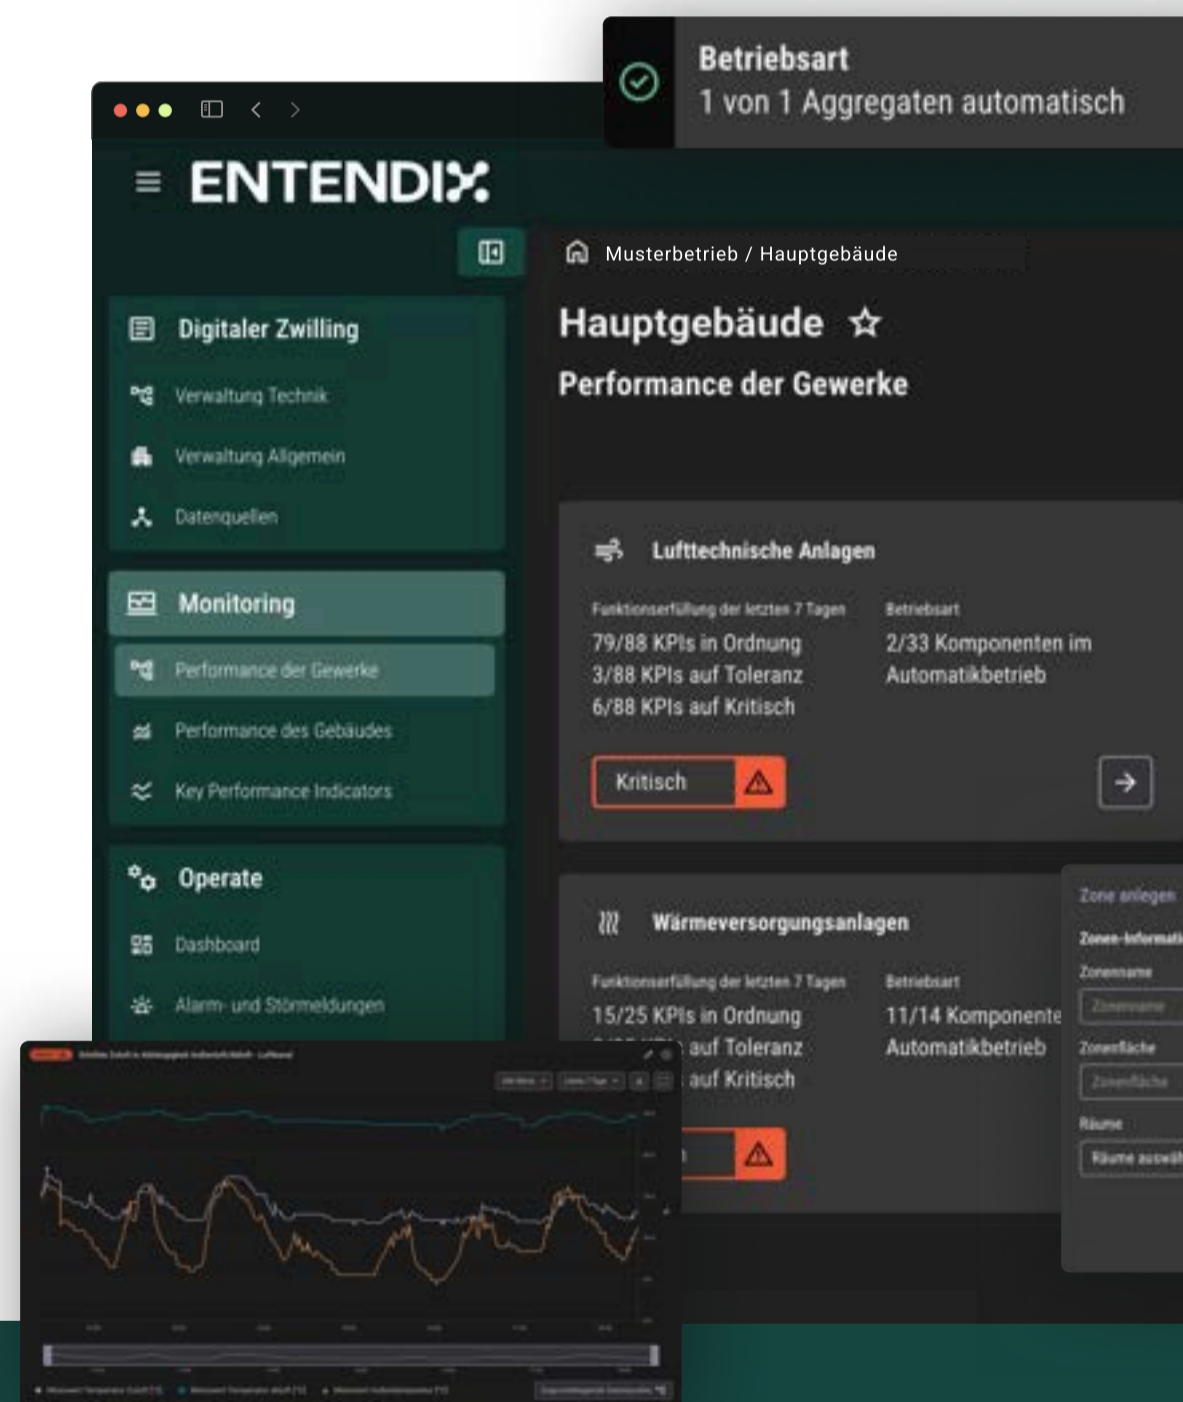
Betriebsart
1 von 1 Aggregaten automatisch

ENTENDIX

Digitaler Zwilling
Verwaltung Technik
Verwaltung Allgemein
Datenquellen

Monitoring
Performance der Gewerke
Performance des Gebäudes
Key Performance Indicators

Operate
Dashboard
Alarm- und Störmeldungen

Musterbetrieb / Hauptgebäude

Hauptgebäude ☆

Performance der Gewerke

Lufttechnische Anlagen

Funktionserfüllung der letzten 7 Tagen
79/88 KPIs in Ordnung
3/88 KPIs auf Toleranz
6/88 KPIs auf Kritisch

Betriebsart
2/33 Komponenten im Automatikbetrieb

Kritisch

Wärmeversorgungsanlagen

Funktionserfüllung der letzten 7 Tagen
15/25 KPIs in Ordnung
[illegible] auf Toleranz
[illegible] auf Kritisch

Betriebsart
11/14 Komponente
Automatikbetrieb

Zone anlegen
Zonen-Informati
Zonenname
Zonenname
Zonenfläche
Zonenfläche
Räume
Räume auswä

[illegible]